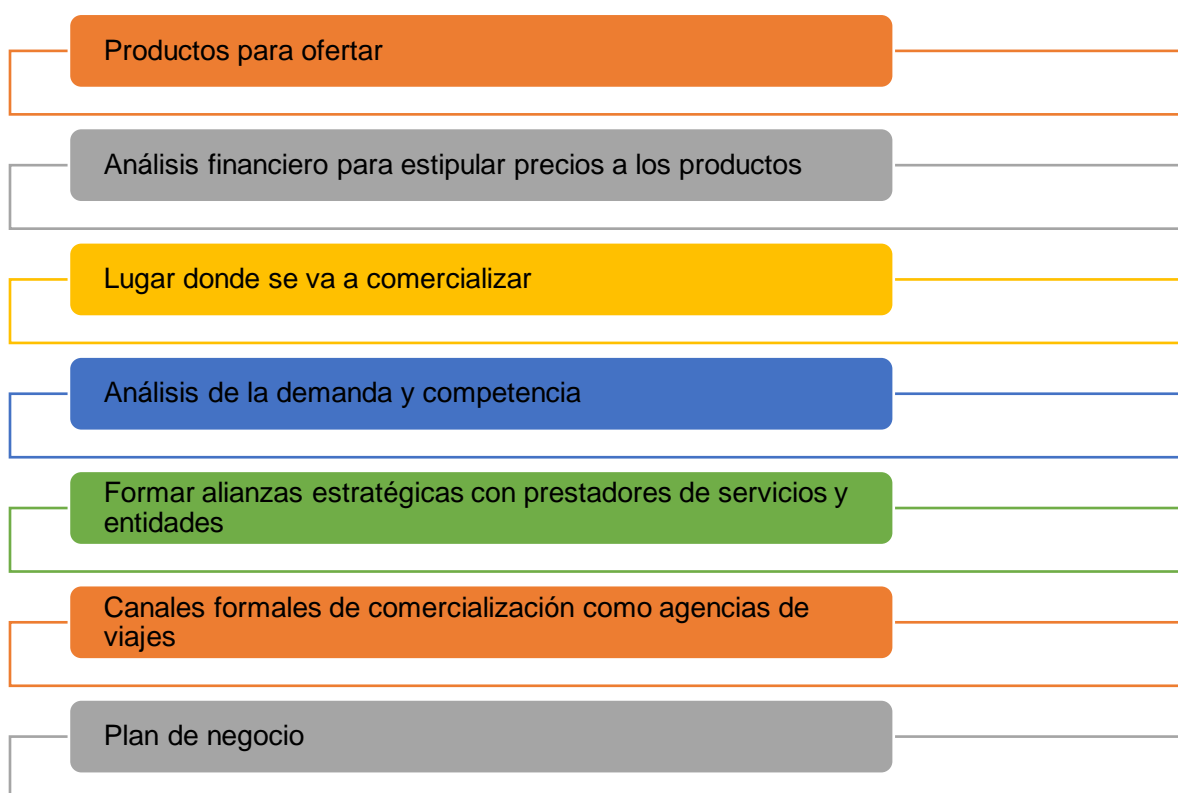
Productos para ofertar

Análisis financiero para estipular precios a los productos

Lugar donde se va a comercializar

Análisis de la demanda y competencia

Formar alianzas estratégicas con prestadores de servicios y entidades

Canales formales de comercialización como agencias de viajes

Plan de negocio